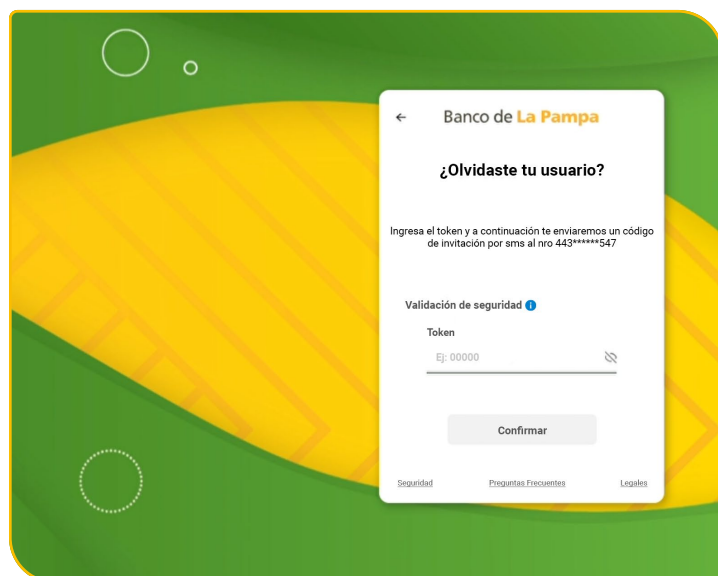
←

Banco de La Pampa

¿Olvidaste tu usuario?

Ingresa el token y a continuación te enviaremos un código de invitación por sms al nro 443******547

Validación de seguridad

Token

Ej: 00000

Confirmar

Seguridad

Preguntas Frecuentes

Legales